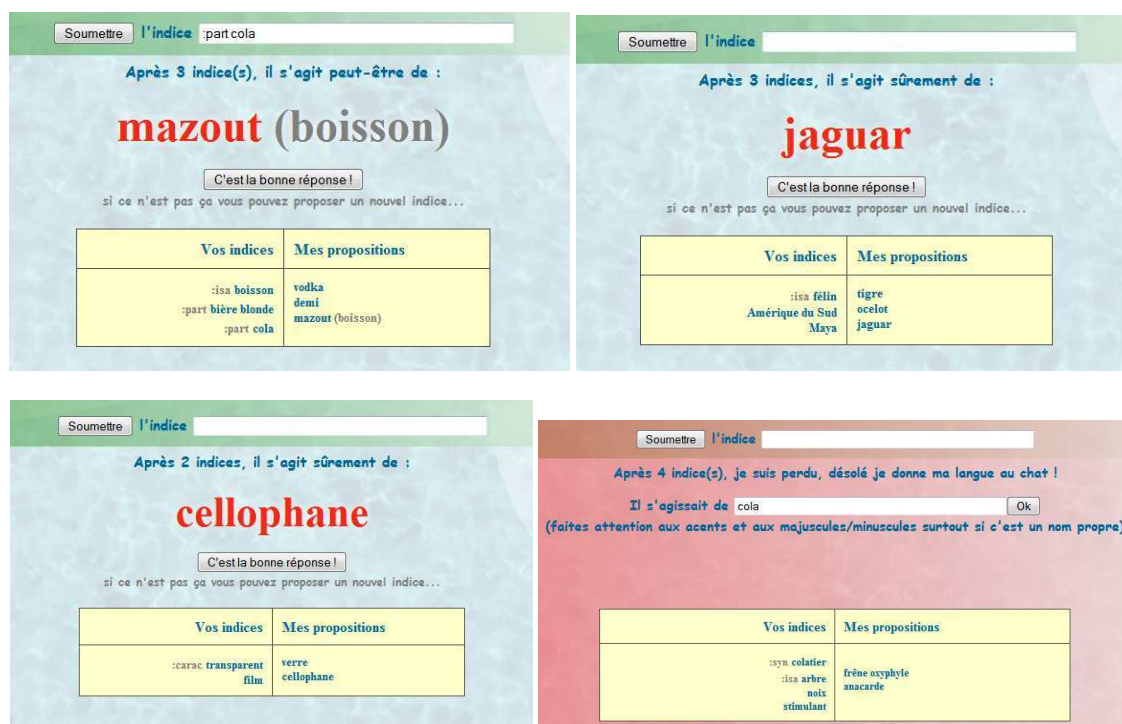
Soumettre l'indice :part cola

Après 3 indice(s), il s'agit peut-être de :

mazout (boisson)

C'est la bonne réponse !

si ce n'est pas ça vous pouvez proposer un nouvel indice...

| Vos indices | Mes propositions |
|---|---|
| :isa boisson<br>:part bière blonde<br>:part cola | vodka<br>demi<br>mazout (boisson) |

Soumettre l'indice

Après 3 indices, il s'agit sûrement de :

jaguar

C'est la bonne réponse !

si ce n'est pas ça vous pouvez proposer un nouvel indice...

| Vos indices | Mes propositions |
|---|---|
| :isa félin<br>Amérique du Sud<br>Maya | tigre<br>ocelot<br>jaguar |

Soumettre l'indice

Après 2 indices, il s'agit sûrement de :

cellophane

C'est la bonne réponse !

si ce n'est pas ça vous pouvez proposer un nouvel indice...

| Vos indices | Mes propositions |
|---|---|
| :carac transparent<br>film | verre<br>cellophane |

Soumettre l'indice

Après 4 indice(s), je suis perdu, désolé je donne ma langue au chat !

Il s'agissait de cola Ok

(faites attention aux acents et aux majuscules/minuscules surtout si c'est un nom propre)

| Vos indices | Mes propositions |
|---|---|
| :syn colatier<br>:isa arbre<br>noix<br>stimulant | frêne oxyphyle<br>anacarde |